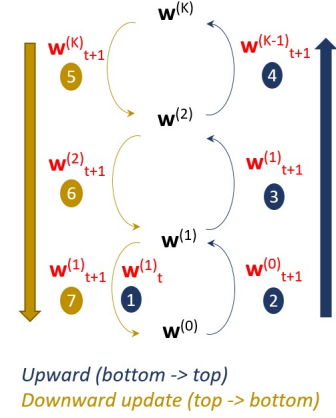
$\mathbf{w}^{(K)}$

$\mathbf{w}^{(K)}_{t+1}$ 5

$\mathbf{w}^{(K-1)}_{t+1}$ 4

$\mathbf{w}^{(2)}$

$\mathbf{w}^{(2)}_{t+1}$ 6

$\mathbf{w}^{(1)}_{t+1}$ 3

$\mathbf{w}^{(1)}$

$\mathbf{w}^{(1)}_{t+1}$ 7

$\mathbf{w}^{(1)}_{t}$ 1

$\mathbf{w}^{(0)}_{t+1}$ 2

$\mathbf{w}^{(0)}$

Upward (bottom -> top)
Downward update (top -> bottom)